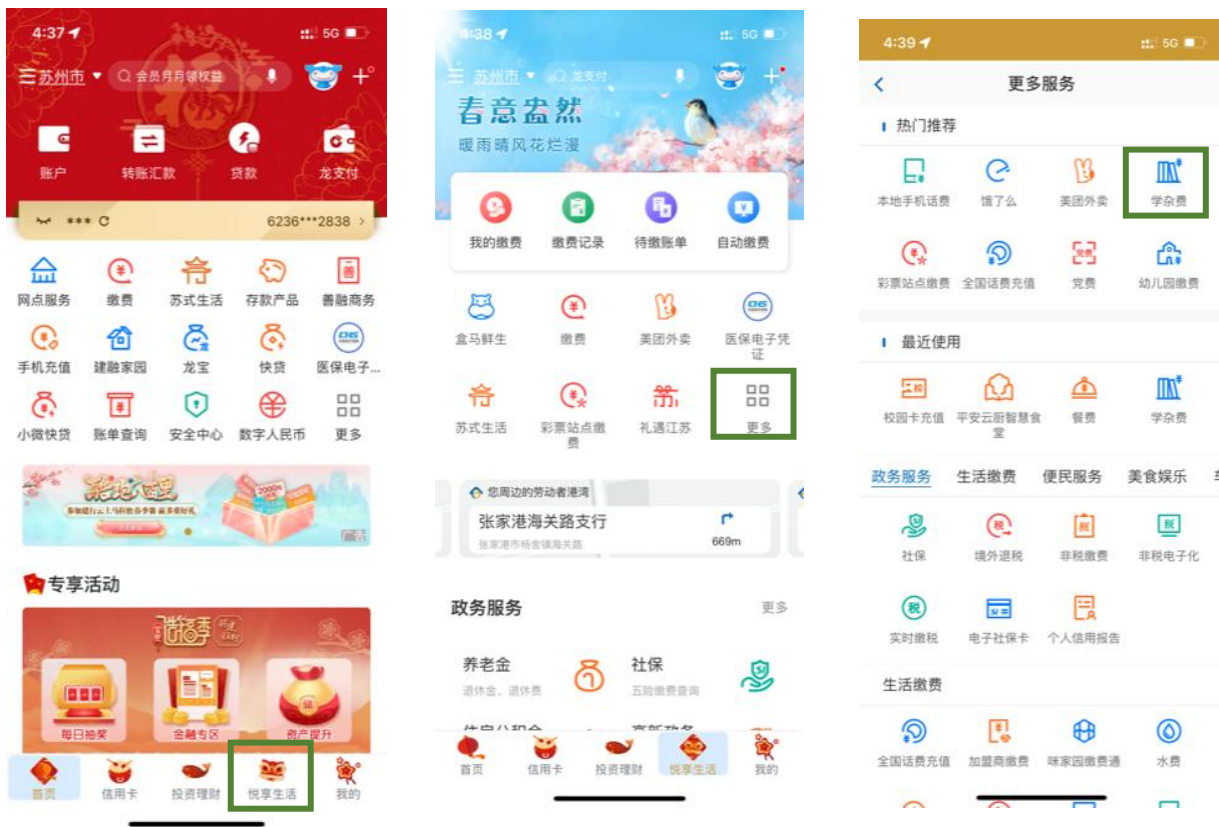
4:37 5G

苏州市 会员月月领权益

账户 转账汇款 贷款 龙支付

*** C 6236***2838 >

网点服务 缴费 苏式生活 存款产品 善融商务

手机充值 建融家园 龙宝 快贷 医保电子...

小微快贷 账单查询 安全中心 数字人民币 更多

专享活动

每日抽奖 金融专区 资产提升

首页 信用卡 投资理财 悦享生活 我的

4:38 5G

苏州市 龙支付

春意盎然

暖雨晴风花烂漫

我的缴费 缴费记录 待缴账单 自动缴费

盒马鲜生 缴费 美团外卖 医保电子凭证

苏式生活 彩票站点缴费 礼遇江苏 更多

您周边的劳动者港湾

张家港海关路支行

张家港市杨舍镇海关路

669m

政务服务 更多

养老金 退休金、退休费

社保 五险缴费查询

首页 信用卡 投资理财 悦享生活 我的

4:39 5G

更多服务

热门推荐

本地手机话费 饿了么 美团外卖 学杂费

彩票站点缴费 全国话费充值 党费 幼儿园缴费

最近使用

校园卡充值 平安云厨智慧食堂 餐费 学杂费

政务服务 生活缴费 便民服务 美食娱乐

社保 境外退税 非税缴费 非税电子化

实时缴税 电子社保卡 个人信用报告

生活缴费

全国话费充值 加盟商缴费 咪家园缴费通 水费